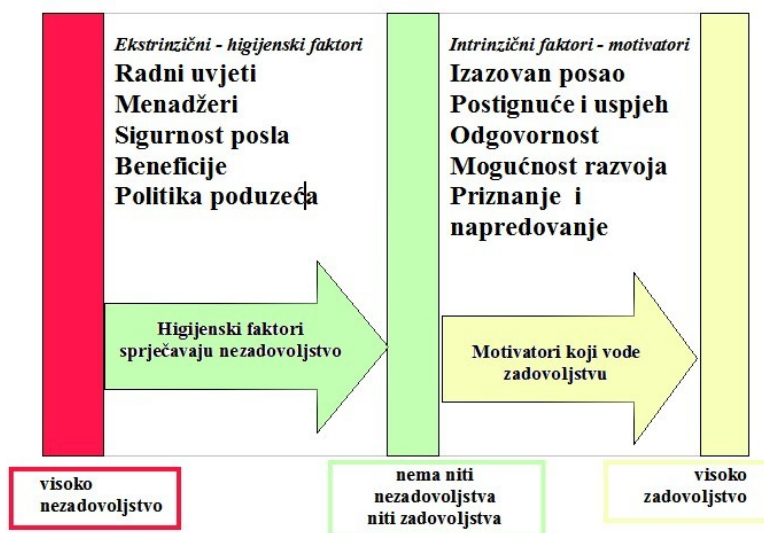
Ekstrinzični - higijenski faktori
Radni uvjeti
Menadžeri
Sigurnost posla
Beneficije
Politika poduzeća

Intrinzični faktori - motivatori
Izazovan posao
Postignuće i uspjeh
Odgovornost
Mogućnost razvoja
Priznanje i napredovanje

Higijenski faktori sprječavaju nezadovoljstvo

Motivatori koji vode zadovoljstvu

visoko nezadovoljstvo

nema niti nezadovoljstva niti zadovoljstva

visoko zadovoljstvo